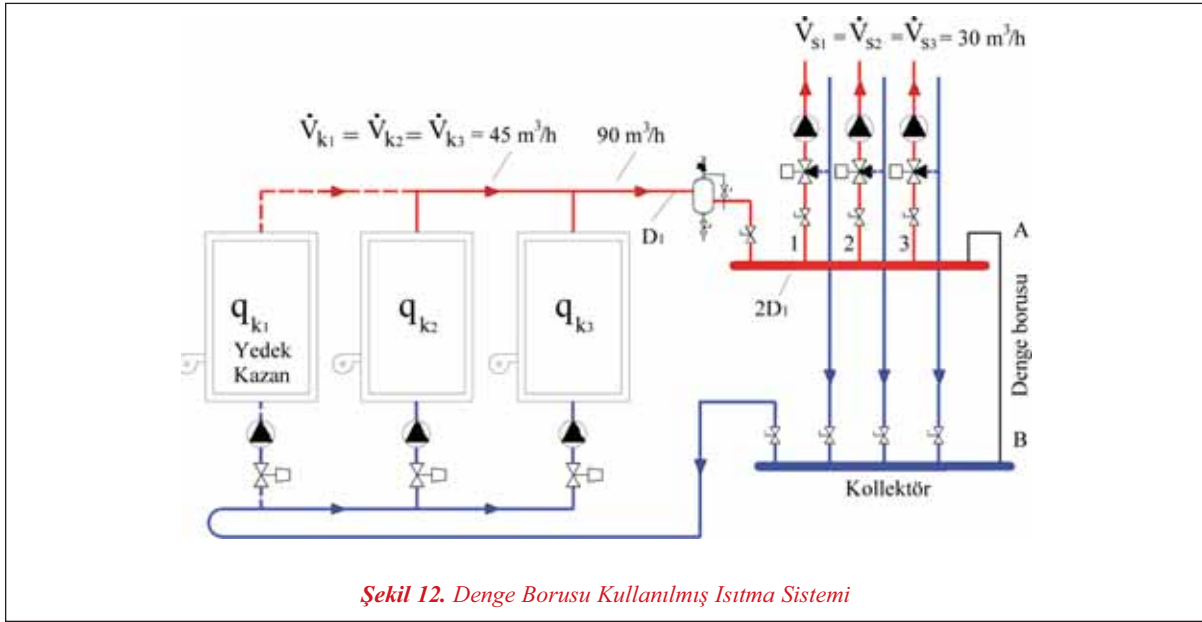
$\dot{V}_{S1} = \dot{V}_{S2} = \dot{V}_{S3} = 30\ m^3/h$

$\dot{V}_{k1} = \dot{V}_{k2} = \dot{V}_{k3} = 45\ m^3/h$

$90\ m^3/h$

$D_1$

1 2 3

A

$2D_1$

$q_{k1}$ Yedek Kazan

$q_{k2}$

$q_{k3}$

Denge borusu

B

Kollektör

Şekil 12. Denge Borusu Kullanılmış Isıtma Sistemi